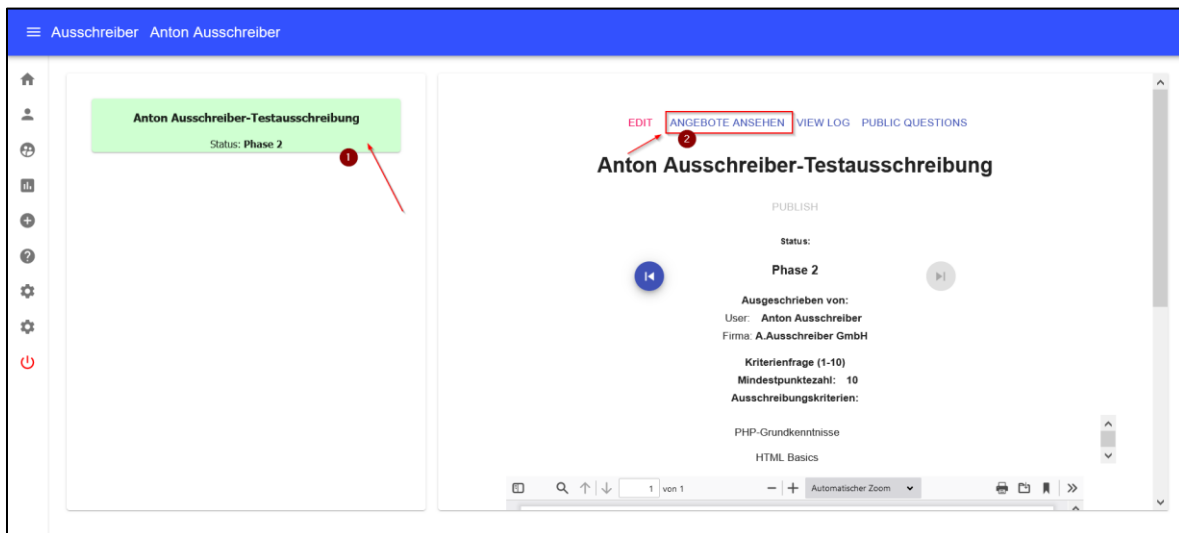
≡ Ausschreiber Anton Ausschreiber

Anton Ausschreiber-Testausschreibung

Status: **Phase 2**

1

EDIT ANGEBOTE ANSEHEN VIEW LOG PUBLIC QUESTIONS

2

Anton Ausschreiber-Testausschreibung

PUBLISH

Status:

Phase 2

Ausgeschrieben von:

User: Anton Ausschreiber

Firma: A.Ausschreiber GmbH

Kriterienfrage (1-10)

Mindestpunktezahl: 10

Ausschreibungskriterien:

PHP-Grundkenntnisse

HTML Basics

1 von 1

Automatischer Zoom